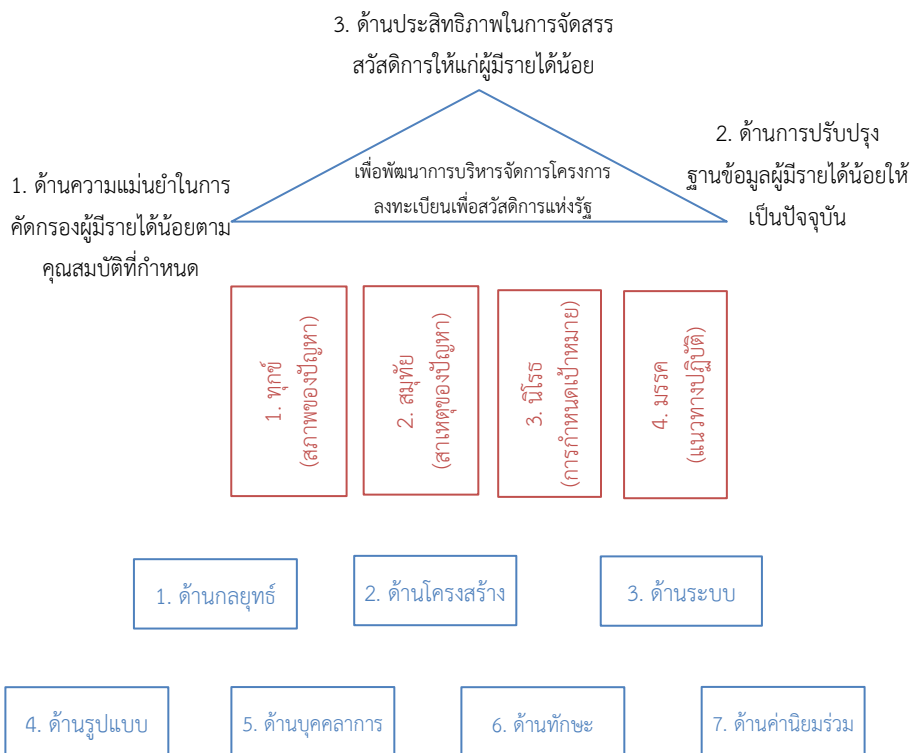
3. ด้านประสิทธิภาพในการจัดสรรสวัสดิการให้แก่ผู้มีรายได้น้อย

เพื่อพัฒนาการบริหารจัดการโครงการลงทะเบียนเพื่อสวัสดิการแห่งรัฐ

1. ด้านความแม่นยำในการคัดกรองผู้มีรายได้น้อยตามคุณสมบัติที่กำหนด

2. ด้านการปรับปรุงฐานข้อมูลผู้มีรายได้น้อยให้เป็นปัจจุบัน

1. ทุกข์ (สภาพของปัญหา)

2. สมุทัย (สาเหตุของปัญหา)

3. นิโรธ (การกำหนดเป้าหมาย)

4. มรรค (แนวทางปฏิบัติ)

1. ด้านกลยุทธ์

2. ด้านโครงสร้าง

3. ด้านระบบ

4. ด้านรูปแบบ

5. ด้านบุคคลากร

6. ด้านทักษะ

7. ด้านค่านิยมร่วม